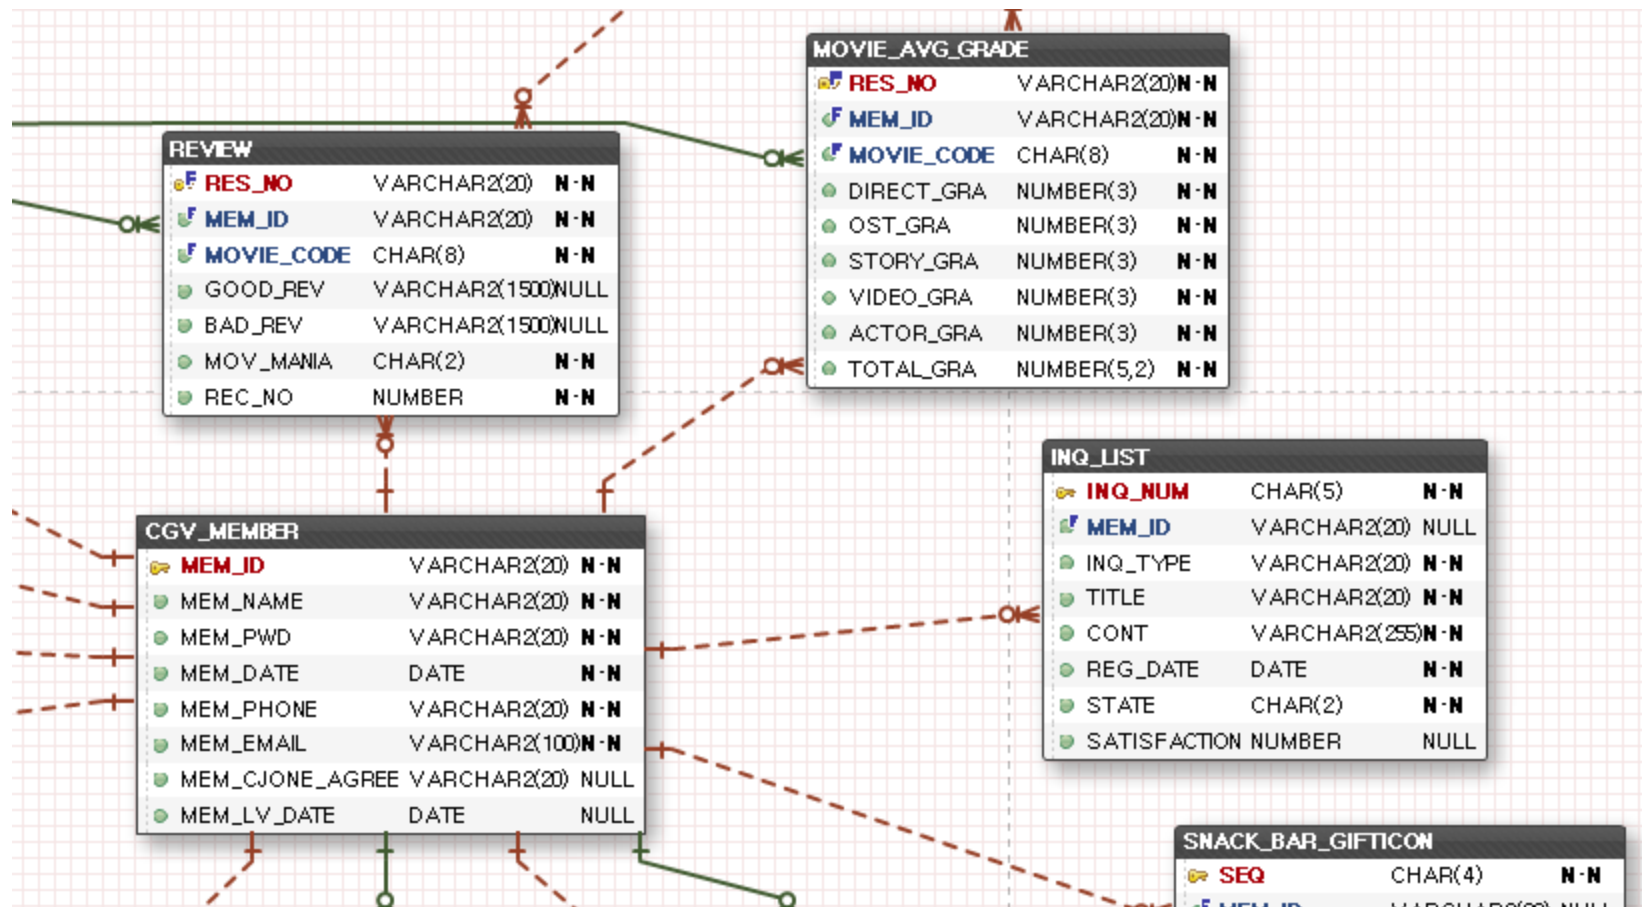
MOVIE_AVG_GRADE

| | | |
|---|---|---|
| RES_NO | VARCHAR2(20) | N-N |
| MEM_ID | VARCHAR2(20) | N-N |
| MOVIE_CODE | CHAR(8) | N-N |
| DIRECT_GRA | NUMBER(3) | N-N |
| OST_GRA | NUMBER(3) | N-N |
| STORY_GRA | NUMBER(3) | N-N |
| VIDEO_GRA | NUMBER(3) | N-N |
| ACTOR_GRA | NUMBER(3) | N-N |
| TOTAL_GRA | NUMBER(5,2) | N-N |

REVIEW

| | | |
|---|---|---|
| RES_NO | VARCHAR2(20) | N-N |
| MEM_ID | VARCHAR2(20) | N-N |
| MOVIE_CODE | CHAR(8) | N-N |
| GOOD_REV | VARCHAR2(1500) | NULL |
| BAD_REV | VARCHAR2(1500) | NULL |
| MOV_MANIA | CHAR(2) | N-N |
| REC_NO | NUMBER | N-N |

INQ_LIST

| | | |
|---|---|---|
| INQ_NUM | CHAR(5) | N-N |
| MEM_ID | VARCHAR2(20) | NULL |
| INQ_TYPE | VARCHAR2(20) | N-N |
| TITLE | VARCHAR2(20) | N-N |
| CONT | VARCHAR2(255) | N-N |
| REG_DATE | DATE | N-N |
| STATE | CHAR(2) | N-N |
| SATISFACTION | NUMBER | NULL |

CGV_MEMBER

| | | |
|---|---|---|
| MEM_ID | VARCHAR2(20) | N-N |
| MEM_NAME | VARCHAR2(20) | N-N |
| MEM_PWD | VARCHAR2(20) | N-N |
| MEM_DATE | DATE | N-N |
| MEM_PHONE | VARCHAR2(20) | N-N |
| MEM_EMAIL | VARCHAR2(100) | N-N |
| MEM_CJONE_AGREE | VARCHAR2(20) | NULL |
| MEM_LV_DATE | DATE | NULL |

SNACK_BAR_GIFTICON

| | | |
|---|---|---|
| SEQ | CHAR(4) | N-N |
| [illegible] | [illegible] | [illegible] |